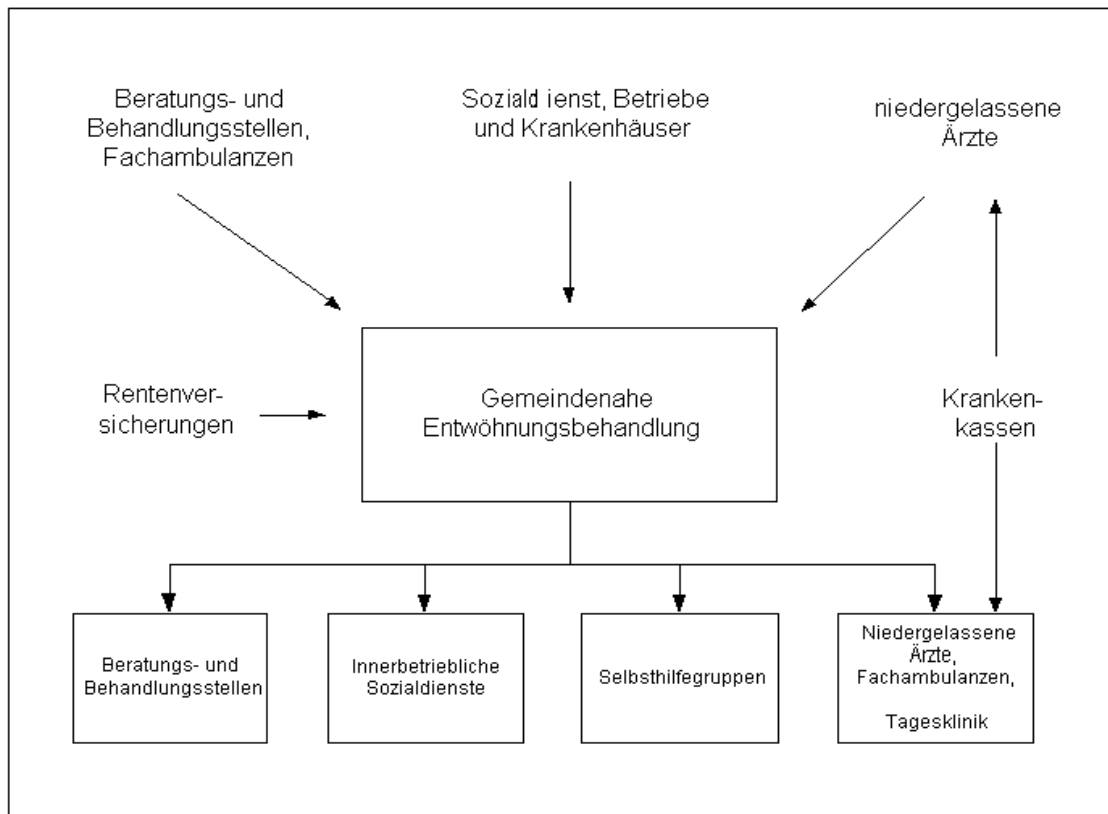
Beratungs- und Behandlungsstellen, Fachambulanzen

Soziald ienst, Betriebe und Krankenhäuser

niedergelassene Ärzte

Rentenversicherungen

Gemeindenahe Entwöhnungsbehandlung

Krankenkassen

Beratungs- und Behandlungsstellen

Innerbetriebliche Sozialdienste

Selbsthilfegruppen

Niedergelassene Ärzte, Fachambulanzen,

Tagesklinik